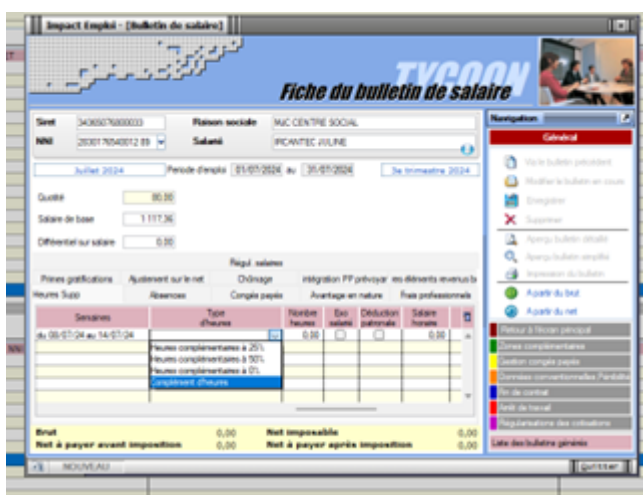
Impact Emploi - [Bulletin de salaire]

TYCOON
Fiche du bulletin de salaire

Siret 34365076800033
Raison sociale MJC CENTRE SOCIAL
NNI 2830176540012 89
Salarié PICANTEC JULINE

Juillet 2024
Période d'emploi 01/07/2024 au 31/07/2024
3e trimestre 2024

Quotité 80.00
Salaire de base 1 117.36
Différentiel sur salaire 0.00

Régul. salaires
Primes gratifications | Ajustement sur le net | Chômage | Intégration PF prévoyance | Les éléments revenus b
Heures Supp | Absences | Congés payés | Avantage en nature | Frais professionnels

| Semaines | Type d'heures | Nombre heures | Exo salarié | Déduction patronale | Salaire horaire |
|---|---|---|---|---|---|
| du 08/07/24 au 14/07/24 | | 0.00 | | | 0.00 |

Heures complémentaires à 25%
Heures complémentaires à 50%
Heures complémentaires à 0%
Complément d'heures

Brut 0,00
Net imposable 0,00
Net à payer avant imposition 0,00
Net à payer après imposition 0,00

Navigation
Général
Voir bulletin précédent
Modifier le bulletin en cours
Enregistrer
Supprimer
Aperçu bulletin détaillé
Aperçu bulletin simplifié
Impression du bulletin
A partir du brut
A partir du net
Retour à l'écran principal
Zones complémentaires
Gestion congés payés
Données conventionnelles Paritaire
Fin de contrat
Arrêt de travail
Régularisations des cotisations
Liste des bulletins générés

NOUVEAU
Quitter